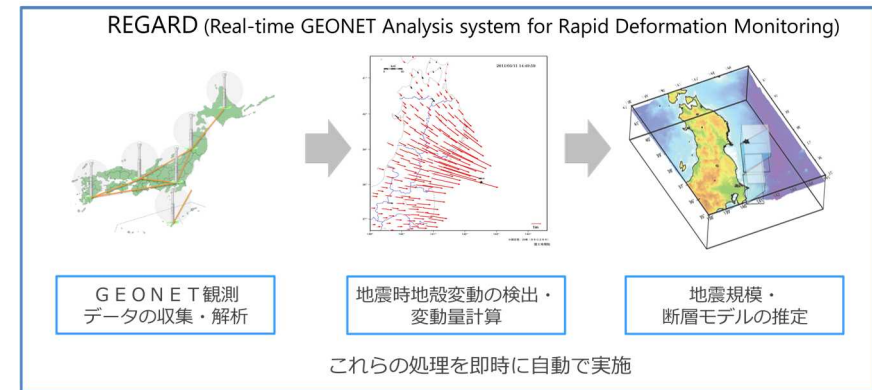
REGARD (Real-time GEONET Analysis system for Rapid Deformation Monitoring)

2011/03/11 14:49:59

ＧＥＯＮＥＴ観測
データの収集・解析

地震時地殻変動の検出・
変動量計算

地震規模・
断層モデルの推定

これらの処理を即時に自動で実施